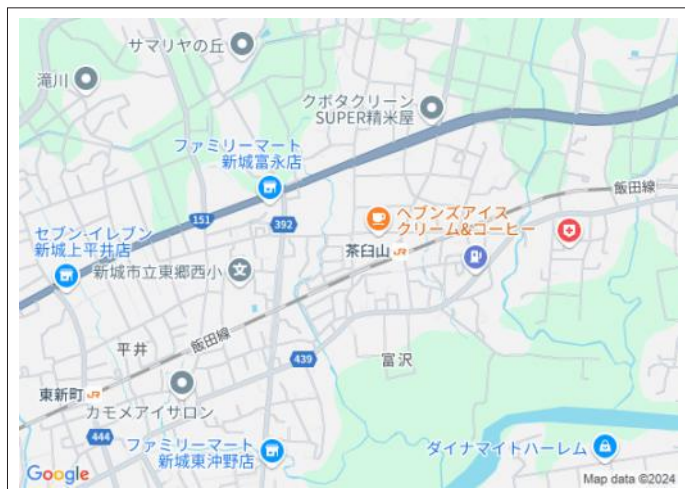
サマリヤの丘
滝川
クボタクリーン
SUPER精米屋
ファミリーマート
新城富永店
飯田線
151
392
ヘブンズアイス
クリーム&コーヒー
セブン-イレブン
新城上平井店
茶臼山
新城市立東郷西小
平井
飯田線
439
富沢
東新町
カモメアイサロン
444
ファミリーマート
新城東沖野店
ダイナマイトハーレム
Google
Map data ©2024